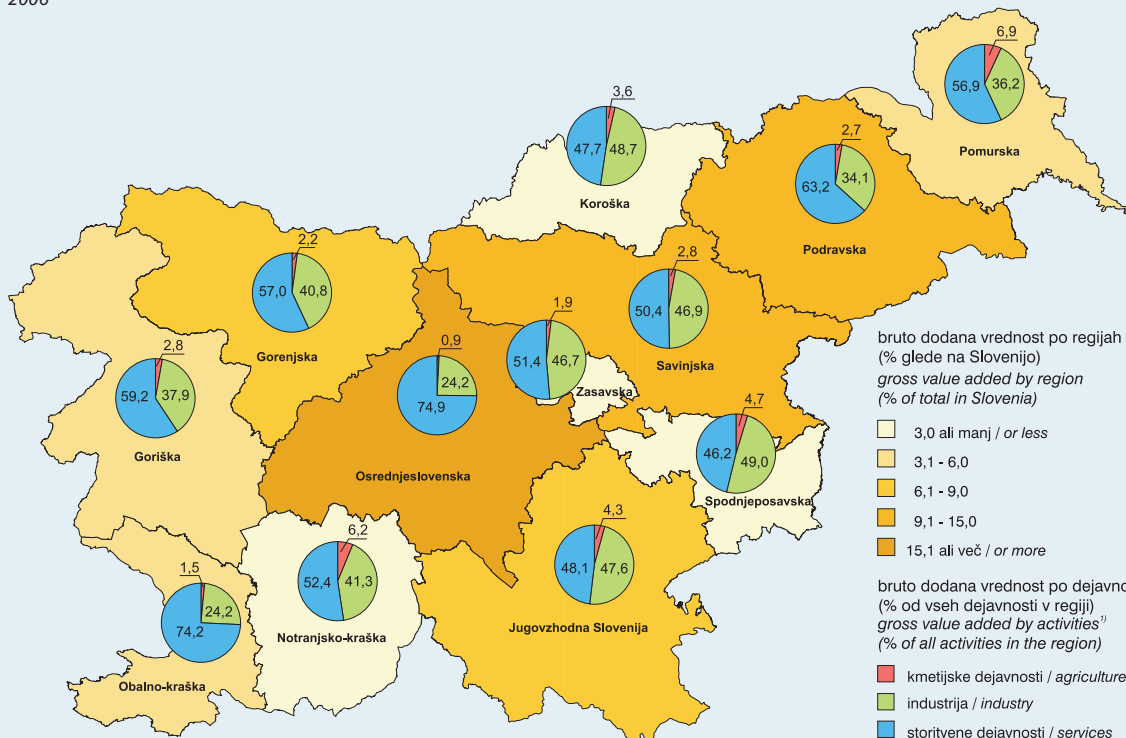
2006

6,9
56,9
36,2
Pomurska

3,6
47,7
48,7
Koroška

2,7
63,2
34,1
Podravska

2,2
57,0
40,8
Gorenjska

2,8
50,4
46,9
Savinjska

1,9
51,4
46,7
Zasavska

0,9
24,2
74,9
Osrednjeslovenska

2,8
59,2
37,9
Goriška

4,7
46,2
49,0
Spodnjeposavska

6,2
52,4
41,3
Notranjsko-kraška

4,3
48,1
47,6
Jugovzhodna Slovenija

1,5
24,2
74,2
Obalno-kraška

bruto dodana vrednost po regijah
(% glede na Slovenijo)
gross value added by region
(% of total in Slovenia)

3,0 ali manj / or less
3,1 - 6,0
6,1 - 9,0
9,1 - 15,0
15,1 ali več / or more

bruto dodana vrednost po dejavno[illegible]
(% od vseh dejavnosti v regiji)
gross value added by activities$^{1)}$
(% of all activities in the region)

kmetijske dejavnosti / agriculture
industrija / industry
storitvene dejavnosti / services